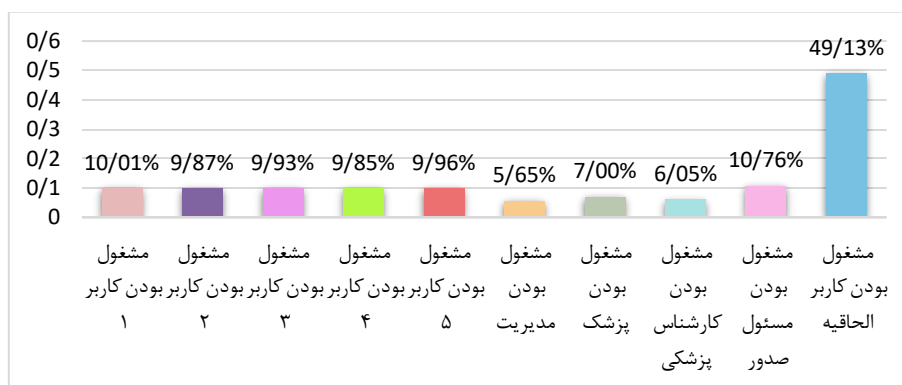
0/6
0/5
0/4
0/3
0/2
0/1
0

10/01% 9/87% 9/93% 9/85% 9/96% 5/65% 7/00% 6/05% 10/76% 49/13%

مشغول بودن کاربر ۱
مشغول بودن کاربر ۲
مشغول بودن کاربر ۳
مشغول بودن کاربر ۴
مشغول بودن کاربر ۵
مشغول بودن مدیریت
مشغول بودن پزشک
مشغول بودن کارشناس پزشکی
مشغول بودن مسئول صدور
مشغول بودن کاربر الحاقیه